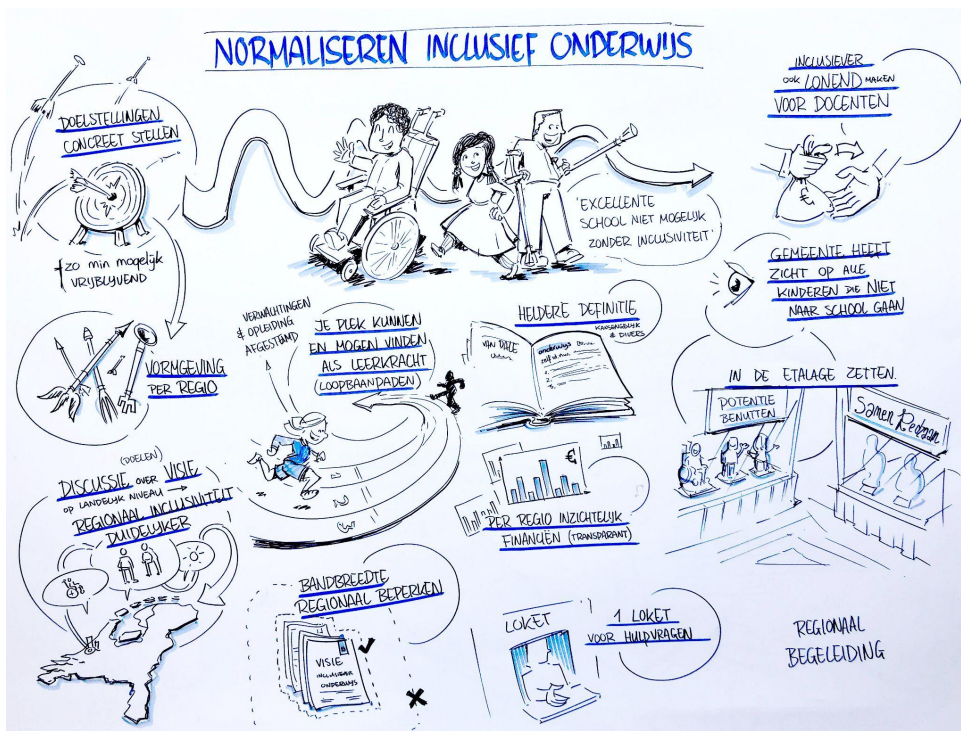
NORMALISEREN INCLUSIEF ONDERWIJS

DOELSTELLINGEN CONCREET STELLEN

† ZO MIN MOGELIJK VRIJBLIJVEND

'EXCELLENTE SCHOOL NIET MOGELIJK ZONDER INCLUSIVITEIT'

INCLUSIEVER OOK LONEND MAKEN VOOR DOCENTEN

GEMEENTE HEEFT ZICHT OP ALLE KINDEREN DIE NIET NAAR SCHOOL GAAN

VORMGEVING PER REGIO

VERWACHTINGEN & OPLEIDING AFGESTEMD

JE PLEK KUNNEN EN MOGEN VINDEN ALS LEERKRACHT (LOOPBAANPADEN)

HELDERE DEFINITIE KANSENGELIJK & DIVERS

VAN DALE

onderwijs

IN DE ETALAGE ZETTEN.

POTENTIE BENUTTEN

Samen Leren

(DOELEN)
DISCUSSIE OVER VISIE OP LANDELIJK NIVEAU
REGIONAAL INCLUSIVITEIT DUIDELIJKER

PER REGIO INZICHTELIJK FINANCIËN (TRANSPARANT)

BANDBREEDTE REGIONAAL BEPERKEN

VISIE INCLUSIEF ONDERWIJS

LOKET

1 LOKET VOOR HULPVRAGEN

REGIONAAL BEGELEIDING